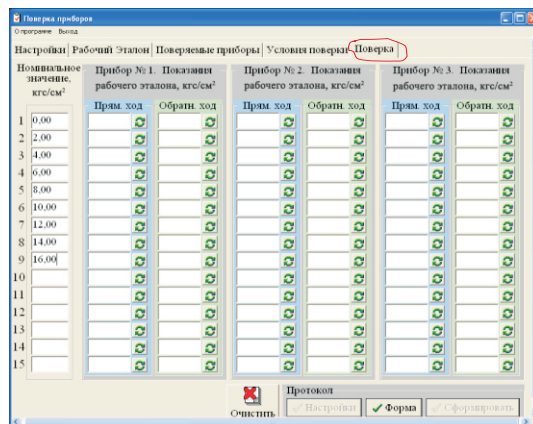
Поверка приборов
О программе Выход

Настройки | Рабочий Эталон | Поверяемые приборы | Условия поверки | Поверка

Номинальное значение, кгс/см²

Прибор № 1. Показания рабочего эталона, кгс/см²

Прибор № 2. Показания рабочего эталона, кгс/см²

Прибор № 3. Показания рабочего эталона, кгс/см²

| | Номинальное значение, кгс/см² | Прибор № 1. Прям. ход | Прибор № 1. Обратн. ход | Прибор № 2. Прям. ход | Прибор № 2. Обратн. ход | Прибор № 3. Прям. ход | Прибор № 3. Обратн. ход |
|---|---|---|---|---|---|---|---|
| 1 | 0,00 | | | | | | |
| 2 | 2,00 | | | | | | |
| 3 | 4,00 | | | | | | |
| 4 | 6,00 | | | | | | |
| 5 | 8,00 | | | | | | |
| 6 | 10,00 | | | | | | |
| 7 | 12,00 | | | | | | |
| 8 | 14,00 | | | | | | |
| 9 | 16,00 | | | | | | |
| 10 | | | | | | | |
| 11 | | | | | | | |
| 12 | | | | | | | |
| 13 | | | | | | | |
| 14 | | | | | | | |
| 15 | | | | | | | |

Очистить

Протокол
Настройки | Форма | Сформировать